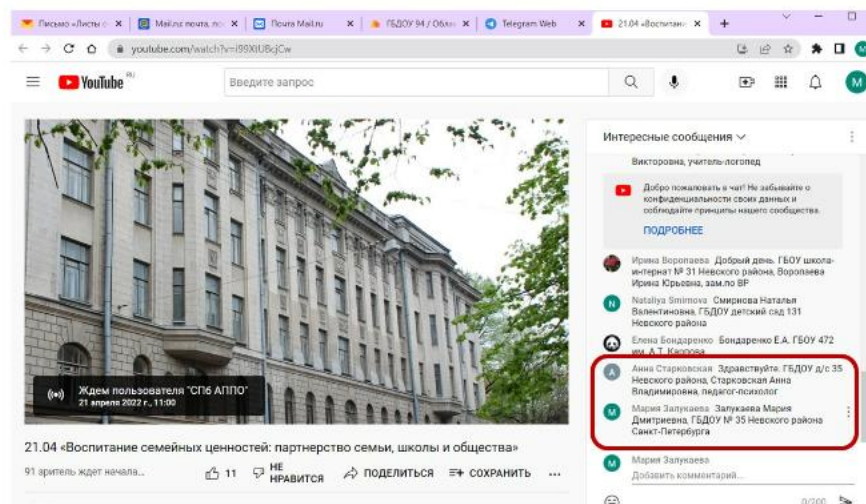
Письмо «Листы с ×
Mail.ru почта, по ×
Почта Mail.ru ×
ГБДОУ 94 / Обл ×
Telegram Web ×
21.04 «Воспитани ×
+

youtube.com/watch?v=i99XlUBcjCw

YouTube RU

Введите запрос

Ждем пользователя "СПб АППО"
21 апреля 2022 г., 11:00

21.04 «Воспитание семейных ценностей: партнерство семьи, школы и общества»

91 зритель ждет начала...

11 НЕ НРАВИТСЯ ПОДЕЛИТЬСЯ СОХРАНИТЬ ...

Интересные сообщения

Викторовна, учитель-логопед

Добро пожаловать в чат! Не забывайте о конфиденциальности своих данных и соблюдайте принципы нашего сообщества.

ПОДРОБНЕЕ

Ирина Воропаева Добрый день. ГБОУ школа-интернат № 31 Невского района, Воропаева Ирина Юрьевна, зам.по ВР

Nataliya Smirnova Смирнова Наталья Валентиновна, ГБДОУ детский сад 131 Невского района

Елена Бондаренко Бондаренко Е.А. ГБОУ 472 им. А.Т. Каргова

Анна Старковская Здравствуйте. ГБДОУ д/с 35 Невского района, Старковская Анна Владимировна, педагог-психолог

Мария Залукаева Залукаева Мария Дмитриевна, ГБДОУ № 35 Невского района Санкт-Петербурга

Мария Залукаева
Добавить комментарий...

0/200